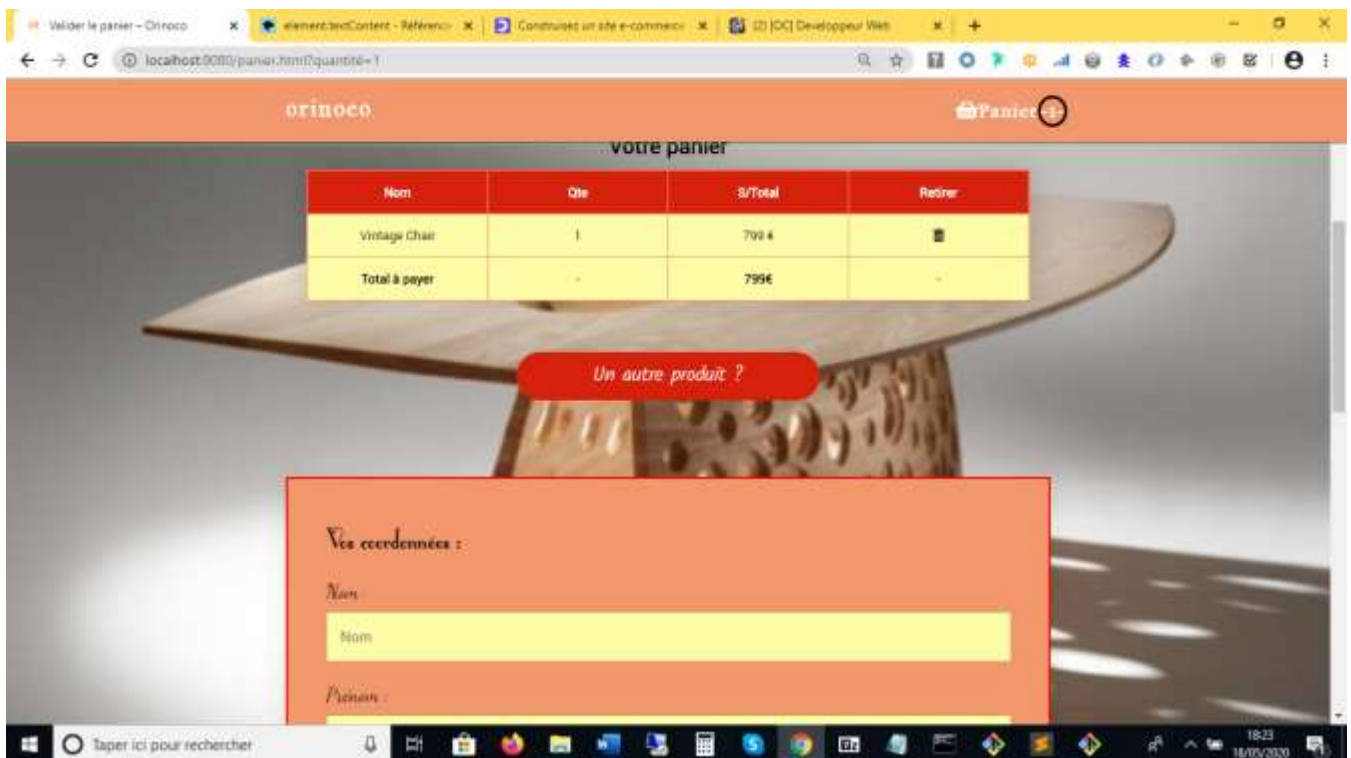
Valider le panier – Orinoco
element.textContent - Référence
Construisez un site e-commerce
(2) [OC] Developpeur Web
localhost:8080/panier.html?quantité=1

orinoco
Panier 1

Votre panier

| Nom | Qte | S/Total | Retirer |
|---|---|---|---|
| Vintage Chair | 1 | 799 € | |
| Total à payer | - | 799€ | - |

Un autre produit ?

Vos coordonnées :

Nom :
Nom

Prenom :

Taper ici pour rechercher
18:23
18/05/2020